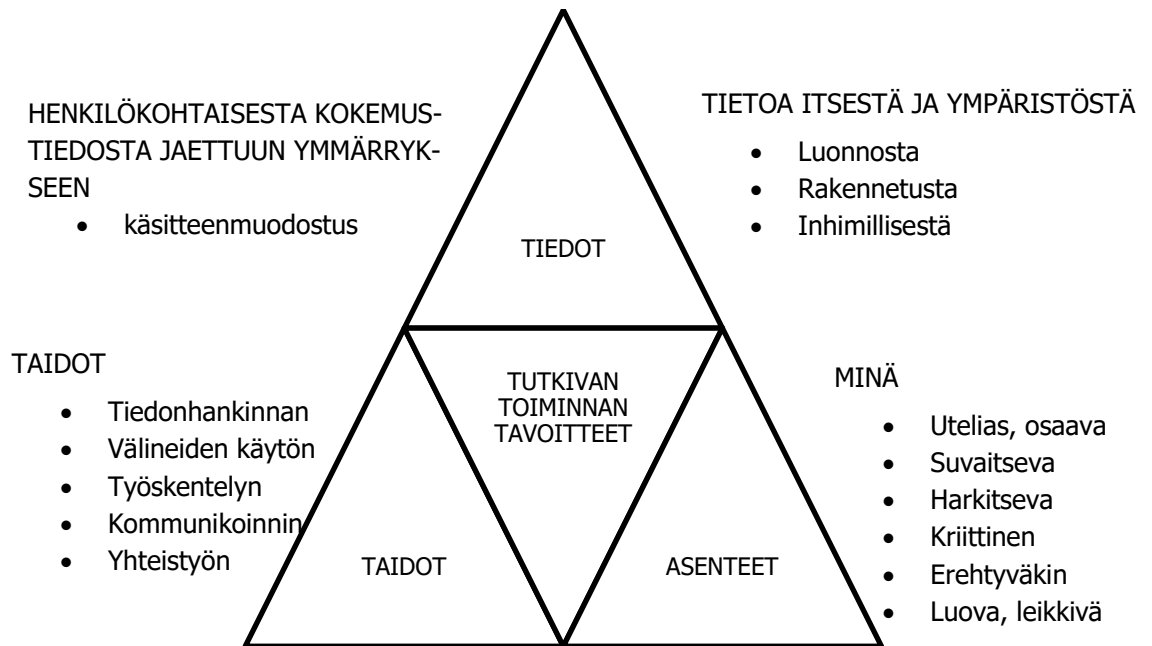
HENKILÖKOHTAISESTA KOKEMUSTIEDOSTA JAETTUUN YMMÄRRYKSEEN

- käsitteenmuodostus

TIETOA ITSESTÄ JA YMPÄRISTÖSTÄ

- Luonnosta
- Rakennetusta
- Inhimillisestä

TIEDOT

TAIDOT

- Tiedonhankinnan
- Välineiden käytön
- Työskentelyn
- Kommunikoinnin
- Yhteistyön

TUTKIVAN TOIMINNAN TAVOITTEET

MINÄ

- Utelias, osaava
- Suvaitseva
- Harkitseva
- Kriittinen
- Erehtyväkin
- Luova, leikkivä

TAIDOT

ASENTEET